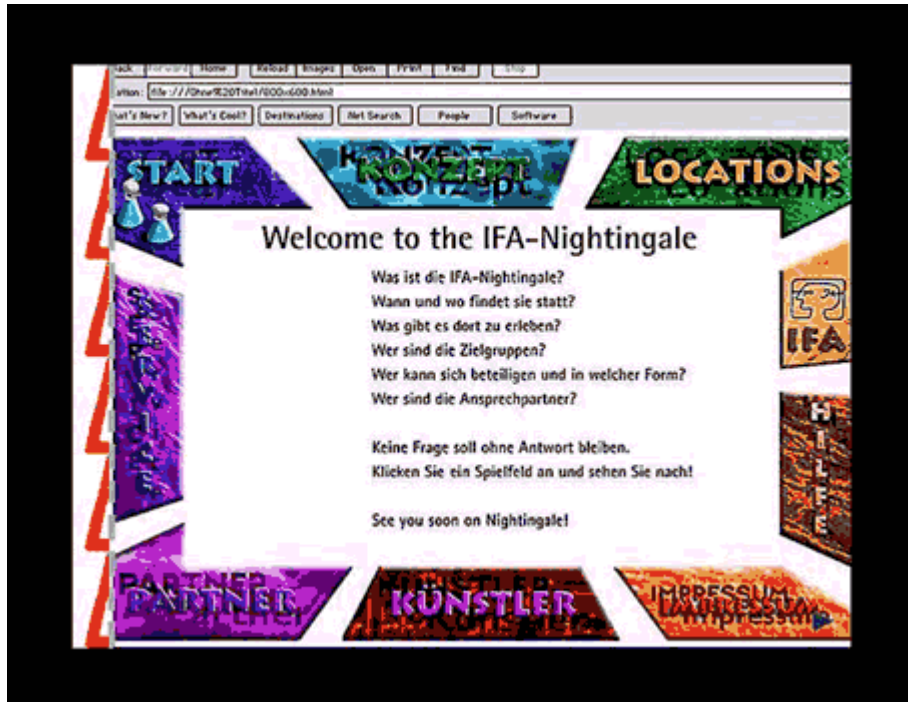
Back Forward Home Reload Images Open Print Find Stop

Location: file:///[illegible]/800x600.html

What's New? What's Cool? Destinations Net Search People Software

START

KONZEPT

LOCATIONS

SERVICE

IFA

HILFE

Welcome to the IFA-Nightingale

Was ist die IFA-Nightingale?
Wann und wo findet sie statt?
Was gibt es dort zu erleben?
Wer sind die Zielgruppen?
Wer kann sich beteiligen und in welcher Form?
Wer sind die Ansprechpartner?

Keine Frage soll ohne Antwort bleiben.
Klicken Sie ein Spielfeld an und sehen Sie nach!

See you soon on Nightingale!

PARTNER

KÜNSTLER

IMPRESSUM